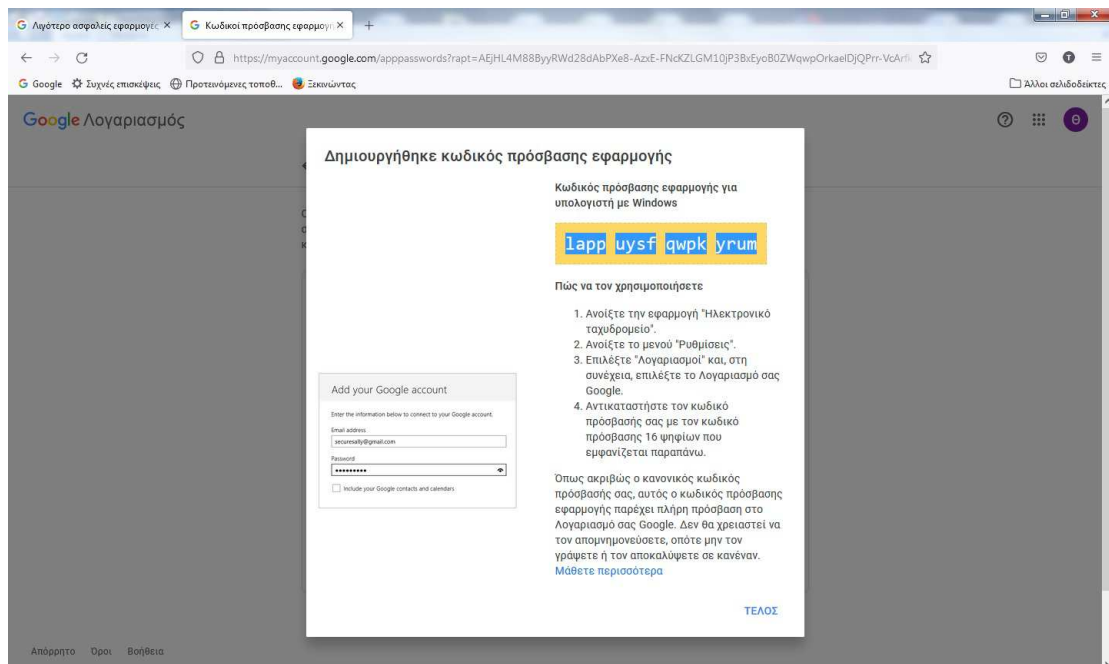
G Λιγότερο ασφαλείς εφαρμογές ×   G Κωδικοί πρόσβασης εφαρμογή ×   +

https://myaccount.google.com/apppasswords?rapt=AEjHL4M88ByyRWd28dAbPXe8-AzxE-FNcKZLGM10jP3BxEyoB0ZWqwpOrkaelDjQPrr-VcArf

G Google   Συχνές επισκέψεις   Προτεινόμενες τοποθ...   Ξεκινώντας

Άλλοι σελιδοδείκτες

Google Λογαριασμός

Δημιουργήθηκε κωδικός πρόσβασης εφαρμογής

Κωδικός πρόσβασης εφαρμογής για υπολογιστή με Windows

lapp uysf qwpk yrum

Πώς να τον χρησιμοποιήσετε

1. Ανοίξτε την εφαρμογή "Ηλεκτρονικό ταχυδρομείο".
2. Ανοίξτε το μενού "Ρυθμίσεις".
3. Επιλέξτε "Λογαριασμοί" και, στη συνέχεια, επιλέξτε το Λογαριασμό σας Google.
4. Αντικαταστήστε τον κωδικό πρόσβασής σας με τον κωδικό πρόσβασης 16 ψηφίων που εμφανίζεται παραπάνω.

Όπως ακριβώς ο κανονικός κωδικός πρόσβασής σας, αυτός ο κωδικός πρόσβασης εφαρμογής παρέχει πλήρη πρόσβαση στο Λογαριασμό σας Google. Δεν θα χρειαστεί να τον απομνημονεύσετε, οπότε μην τον γράψετε ή τον αποκαλύψετε σε κανέναν. Μάθετε περισσότερα

Add your Google account

Enter the information below to connect to your Google account.

Email address
securesally@gmail.com

Password
••••••••••

Include your Google contacts and calendars

ΤΕΛΟΣ

Απόρρητο   Όροι   Βοήθεια